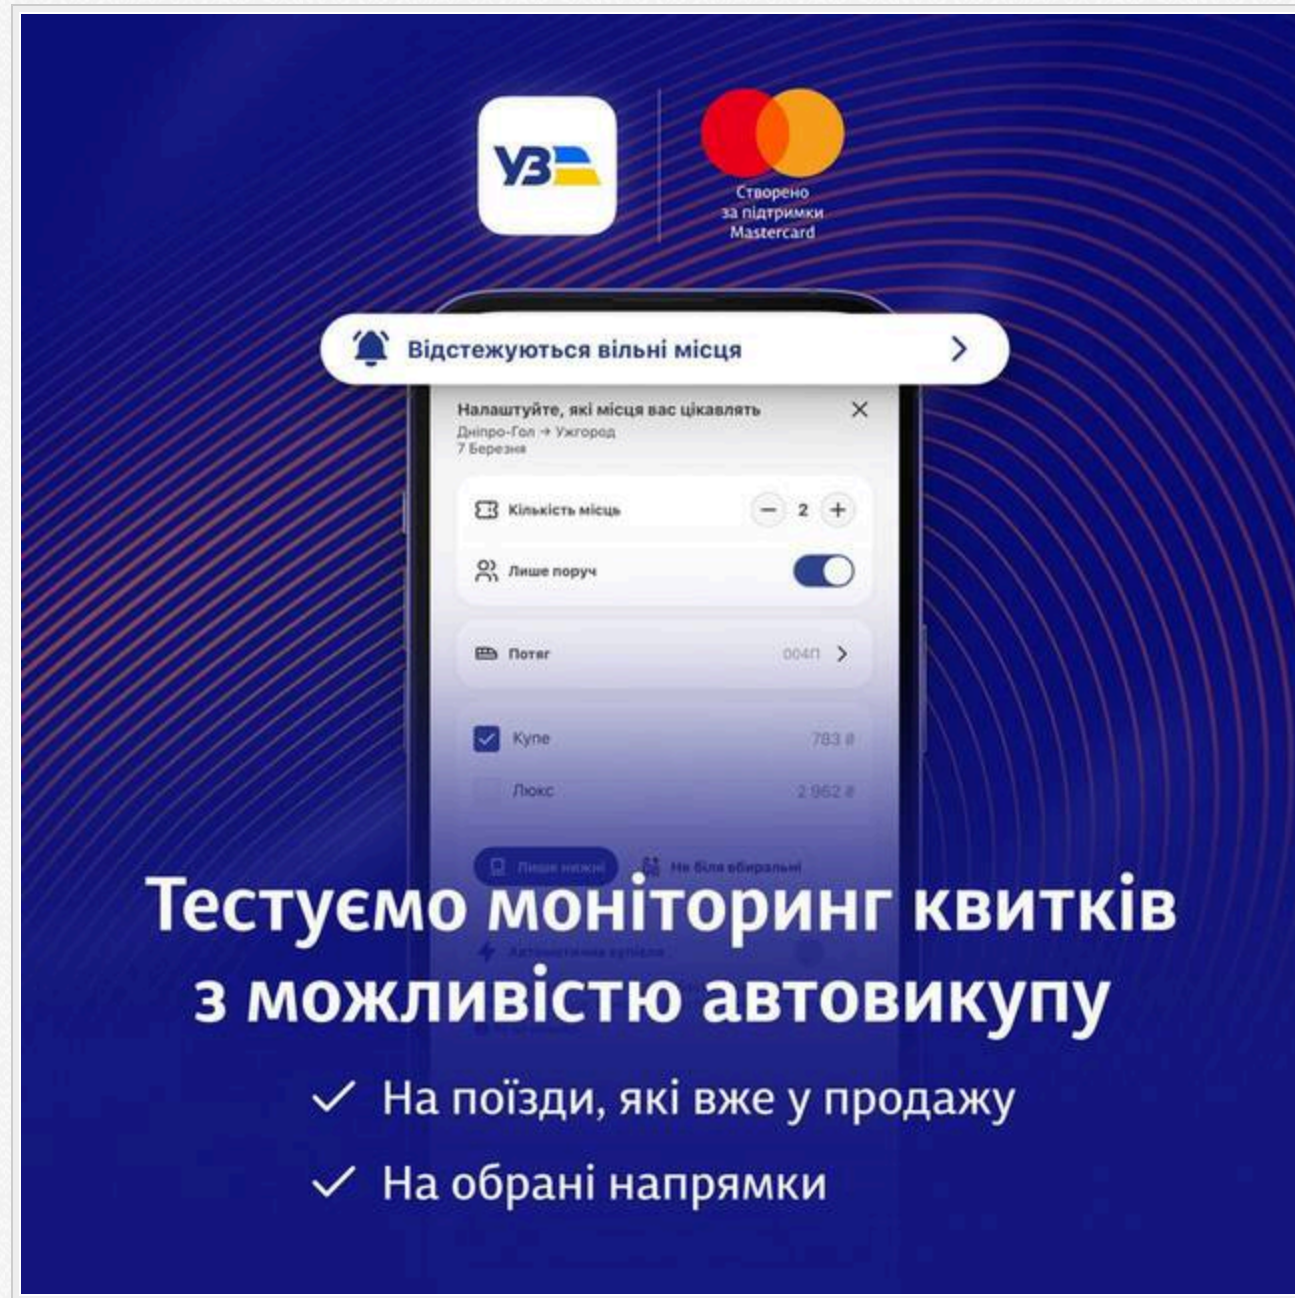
УЗ

Створено за підтримки Mastercard

Відстежуються вільні місця

Налаштуйте, які місця вас цікавлять
Дніпро-Гол → Ужгород
7 Березня

Кількість місць 2

Лише поруч

Потяг 004П

Купе 783 ₴

Люкс 2 962 ₴

Лише нижні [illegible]

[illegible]

Тестуємо моніторинг квитків з можливістю автовикупу

На поїзди, які вже у продажу

На обрані напрямки